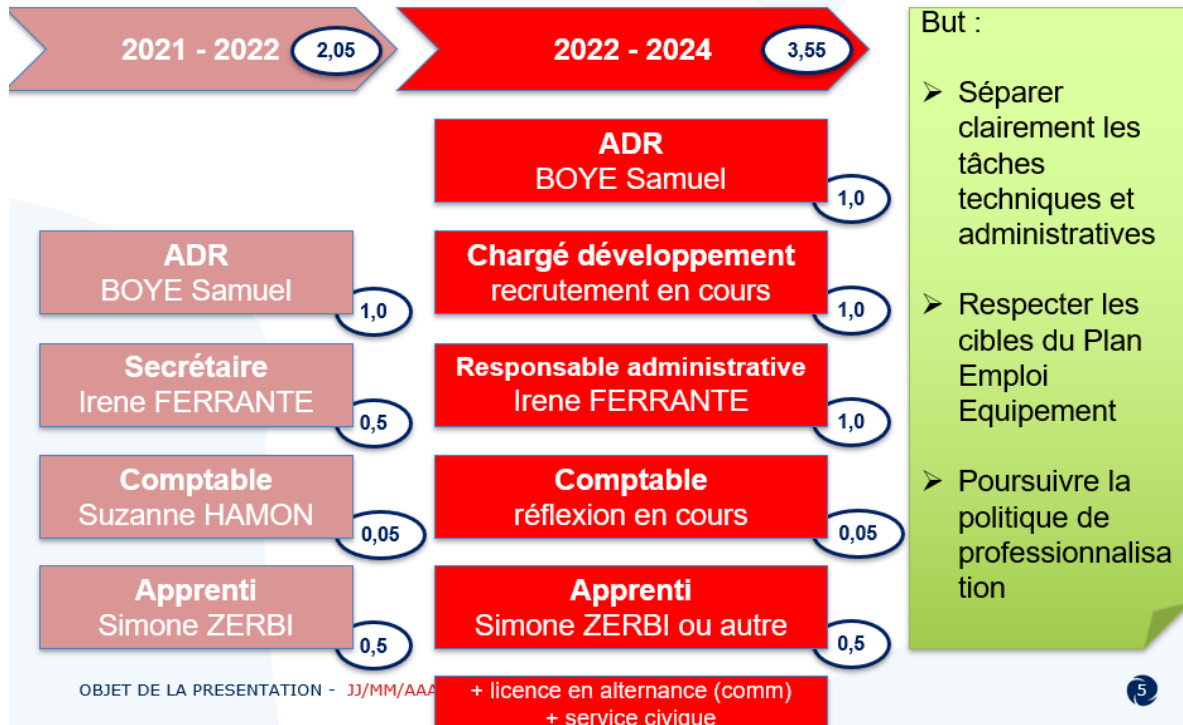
2021 - 2022 2,05

2022 - 2024 3,55

ADR
BOYE Samuel
1,0

Secrétaire
Irene FERRANTE
0,5

Comptable
Suzanne HAMON
0,05

Apprenti
Simone ZERBI
0,5

ADR
BOYE Samuel
1,0

Chargé développement
recrutement en cours
1,0

Responsable administrative
Irene FERRANTE
1,0

Comptable
réflexion en cours
0,05

Apprenti
Simone ZERBI ou autre
0,5

+ licence en alternance (comm)
+ service civique

But :

➢ Séparer clairement les tâches techniques et administratives

➢ Respecter les cibles du Plan Emploi Equipement

➢ Poursuivre la politique de professionnalisation

OBJET DE LA PRESENTATION - JJ/MM/AAA

5